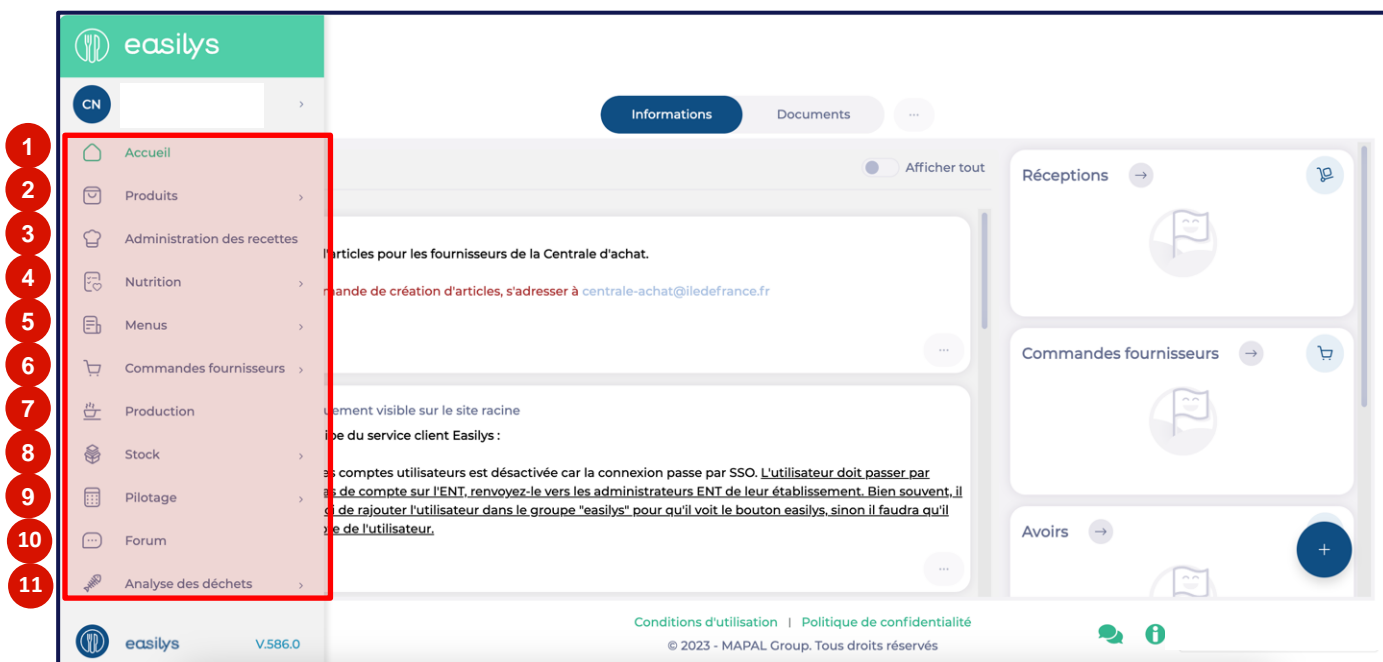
easilys

CN

1 Accueil
2 Produits
3 Administration des recettes
4 Nutrition
5 Menus
6 Commandes fournisseurs
7 Production
8 Stock
9 Pilotage
10 Forum
11 Analyse des déchets

easilys V.586.0

Informations
Documents
···

Afficher tout

l'articles pour les fournisseurs de la Centrale d'achat.

mande de création d'articles, s'adresser à centrale-achat@iledefrance.fr

···

uement visible sur le site racine

ipe du service client Easilys :

es comptes utilisateurs est désactivée car la connexion passe par SSO. L'utilisateur doit passer par as de compte sur l'ENT, renvoyez-le vers les administrateurs ENT de leur établissement. Bien souvent, il de rajouter l'utilisateur dans le groupe "easilys" pour qu'il voit le bouton easilys, sinon il faudra qu'il e de l'utilisateur.

···

Réceptions →

Commandes fournisseurs →

Avoirs →

+

Conditions d'utilisation | Politique de confidentialité

© 2023 - MAPAL Group. Tous droits réservés